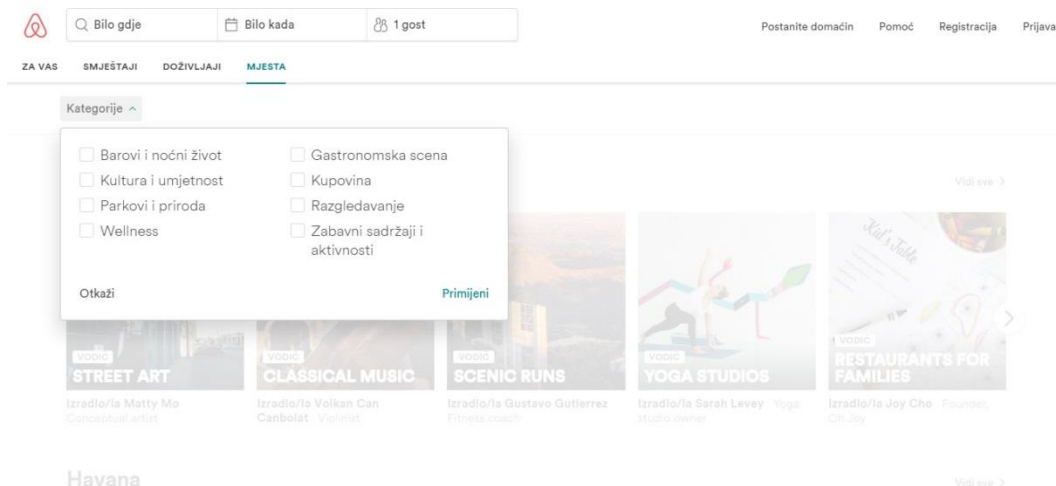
Bilo gdje | Bilo kada | 1 gost

Postanite domaćin  Pomoć  Registracija  Prijava

ZA VAS  SMJEŠTAJI  DOŽIVLJAJI  MJESTA

Kategorije ^

Barovi i noćni život
Kultura i umjetnost
Parkovi i priroda
Wellness
Gastronomska scena
Kupovina
Razgledavanje
Zabavni sadržaji i aktivnosti

Otkaži  Primijeni

Vidi sve >

VODIČ
STREET ART
Izradio/la Matty Mo Conceptual artist

VODIČ
CLASSICAL MUSIC
Izradio/la Volkan Can Canbolat Violinist

VODIČ
SCENIC RUNS
Izradio/la Gustavo Gutierrez Fitness coach

VODIČ
YOGA STUDIOS
Izradio/la Sarah Levey Yoga studio owner

Kid's Table
VODIČ
RESTAURANTS FOR FAMILIES
Izradio/la Joy Cho Founder, Oh Joy

Havana

Vidi sve >